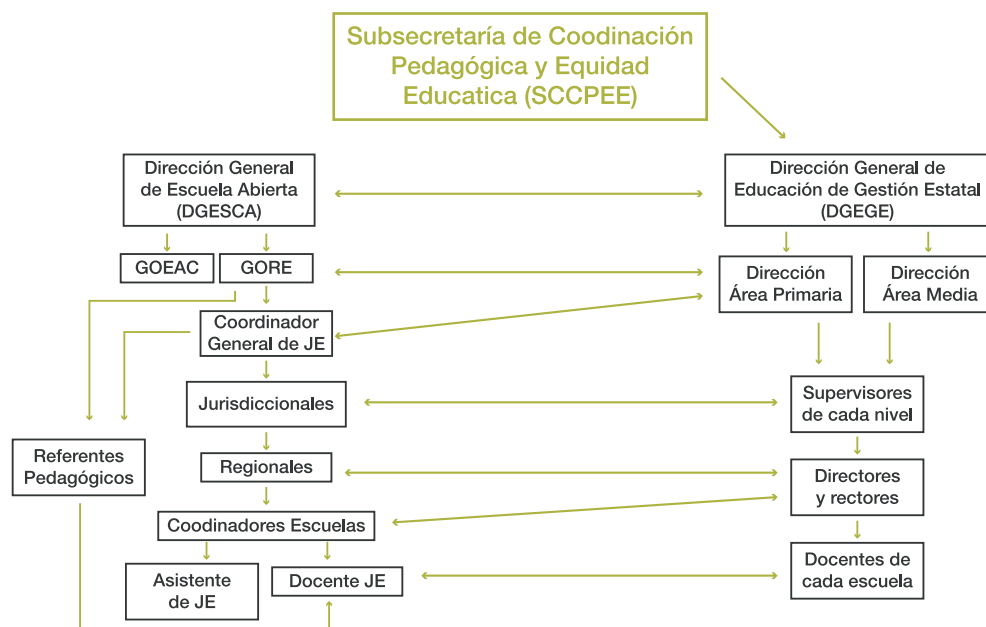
Subsecretaría de Coodinación Pedagógica y Equidad Educatica (SCCPEE)

Dirección General de Escuela Abierta (DGESCA)

Dirección General de Educación de Gestión Estatal (DGEGE)

GOEAC

GORE

Dirección Área Primaria

Dirección Área Media

Coordinador General de JE

Jurisdiccionales

Supervisores de cada nivel

Referentes Pedagógicos

Regionales

Directores y rectores

Coodinadores Escuelas

Asistente de JE

Docente JE

Docentes de cada escuela